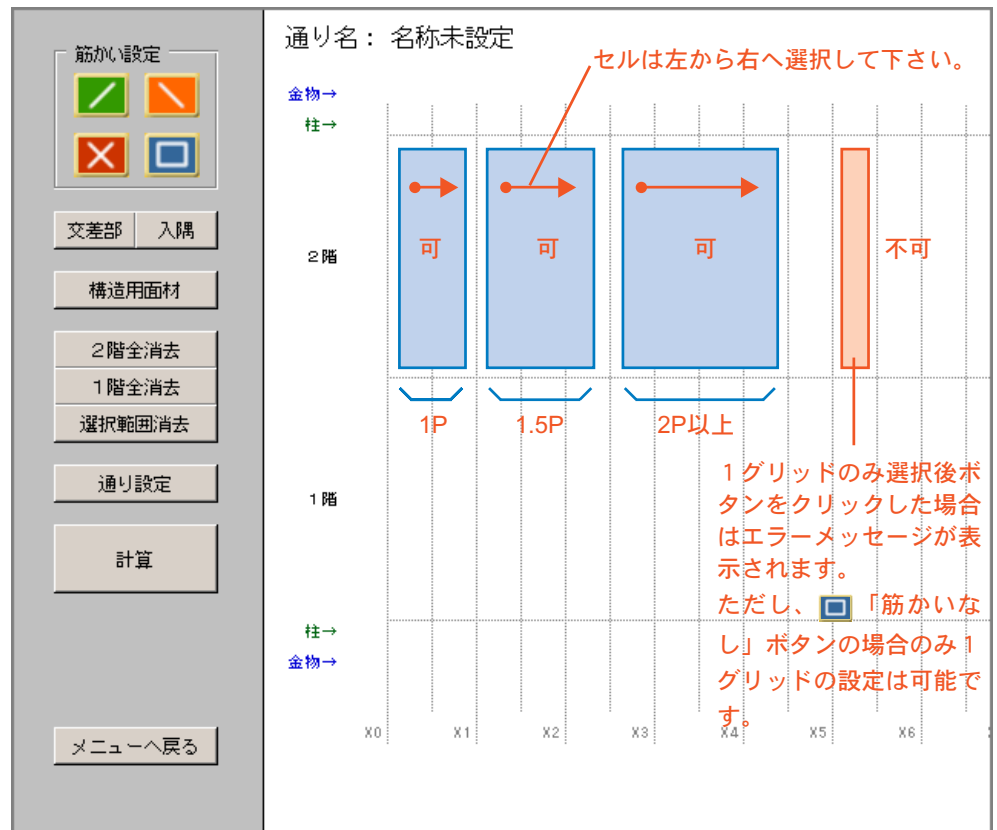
筋かい設定

交差部 入隅

構造用面材

２階全消去

１階全消去

選択範囲消去

通り設定

計算

メニューへ戻る

通り名： 名称未設定

セルは左から右へ選択して下さい。

金物→

柱→

２階

可

可

可

不可

1P

1.5P

2P以上

１グリッドのみ選択後ボタンをクリックした場合はエラーメッセージが表示されます。

ただし、「筋かいなし」ボタンの場合のみ１グリッドの設定は可能です。

１階

柱→

金物→

X0 X1 X2 X3 X4 X5 X6